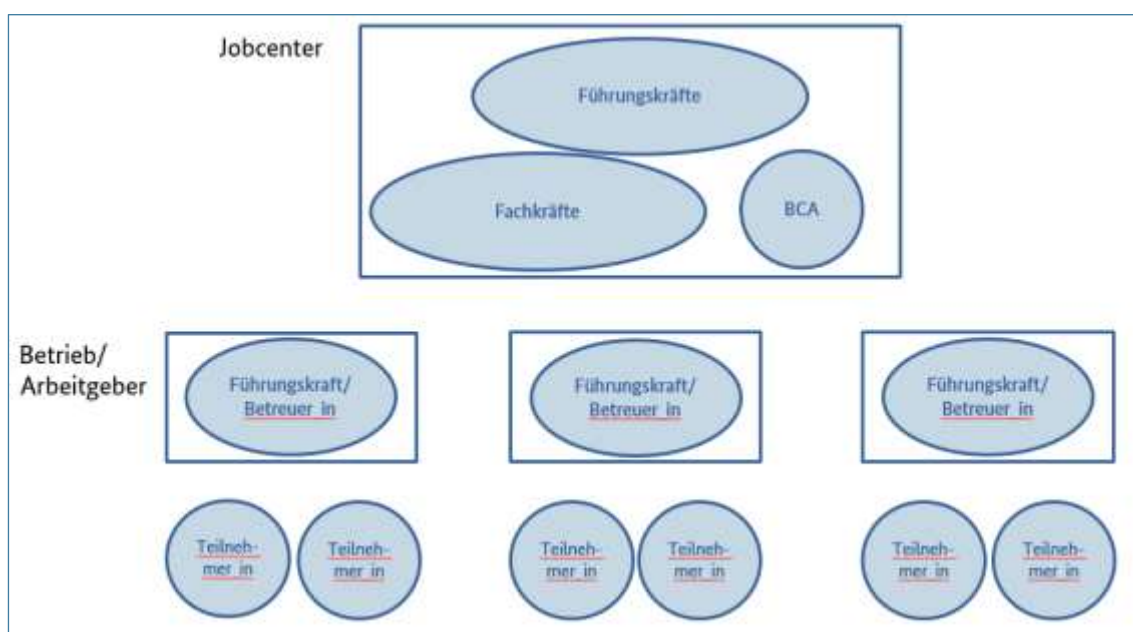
Jobcenter

Führungskräfte

Fachkräfte

BCA

Betrieb/ Arbeitgeber

Führungskraft/ Betreuer_in

Führungskraft/ Betreuer_in

Führungskraft/ Betreuer_in

Teilnehmer_in

Teilnehmer_in

Teilnehmer_in

Teilnehmer_in

Teilnehmer_in

Teilnehmer_in